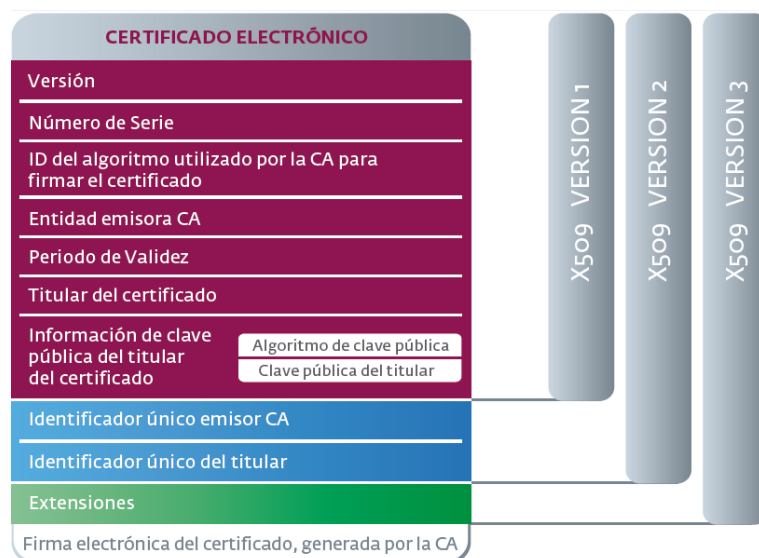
CERTIFICADO ELECTRÓNICO

Versión

Número de Serie

ID del algoritmo utilizado por la CA para firmar el certificado

Entidad emisora CA

Periodo de Validez

Titular del certificado

Información de clave pública del titular del certificado

Algoritmo de clave pública

Clave pública del titular

Identificador único emisor CA

Identificador único del titular

Extensiones

Firma electrónica del certificado, generada por la CA

X509 VERSION 1

X509 VERSION 2

X509 VERSION 3